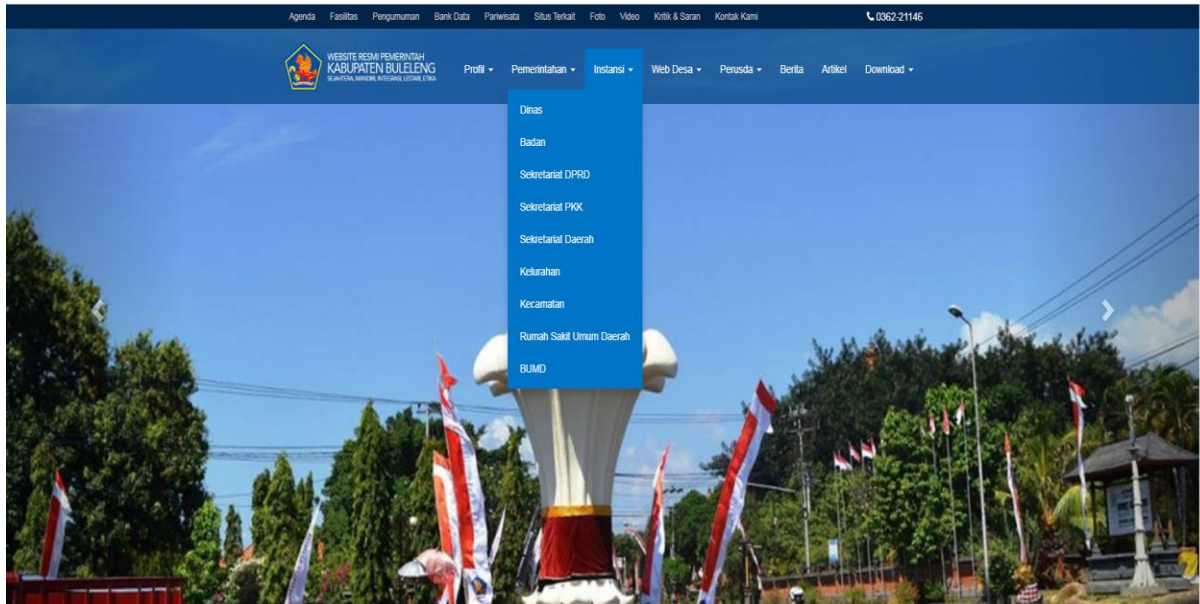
Agenda Fasilitas Pengumuman Bank Data Pariwisata Situs Terkait Foto Video Kritik & Saran Kontak Kami

0362-21146

WEBSITE RESMI PEMERINTAH
KABUPATEN BULELENG
SEJAHTERA, MANDIRI, INTEGRASI, LESTARI, ETIKA

Profil ▾ Pemerintahan ▾ Instansi ▾ Web Desa ▾ Perusda ▾ Berita Artikel Download ▾

Dinas

Badan

Sekretariat DPRD

Sekretariat PKK

Sekretariat Daerah

Kelurahan

Kecamatan

Rumah Sakit Umum Daerah

BUMD